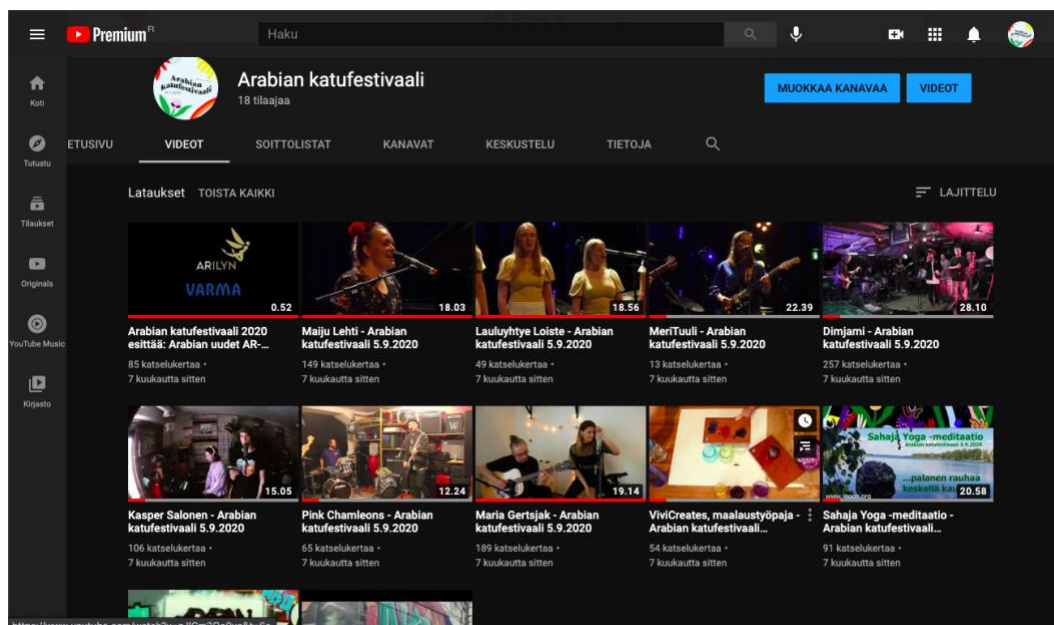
Premium FI
Haku

Koti
Tutustu
Tilaukset
Originals
YouTube Music
Kirjasto

Arabian katufestivaali
Arabian katufestivaali
18 tilaajaa

MUOKKAA KANAVAA
VIDEOT

ETUSIVU
VIDEOT
SOITTOLISTAT
KANAVAT
KESKUSTELU
TIETOJA

Lataukset
TOISTA KAIKKI
LAJITTELU

ARILYN
VARMA
0.52
Arabian katufestivaali 2020 esittää: Arabian uudet AR-...
85 katselukertaa •
7 kuukautta sitten

18.03
Maiju Lehti - Arabian katufestivaali 5.9.2020
149 katselukertaa •
7 kuukautta sitten

18.56
Lauluyhtye Loiste - Arabian katufestivaali 5.9.2020
49 katselukertaa •
7 kuukautta sitten

22.39
MeriTuuli - Arabian katufestivaali 5.9.2020
13 katselukertaa •
7 kuukautta sitten

28.10
Dimjami - Arabian katufestivaali 5.9.2020
257 katselukertaa •
7 kuukautta sitten

15.05
Kasper Salonen - Arabian katufestivaali 5.9.2020
106 katselukertaa •
7 kuukautta sitten

12.24
Pink Chamleons - Arabian katufestivaali 5.9.2020
65 katselukertaa •
7 kuukautta sitten

19.14
Maria Gertsjak - Arabian katufestivaali 5.9.2020
189 katselukertaa •
7 kuukautta sitten

ViviCreates, maalaustyöpaja - Arabian katufestivaali...
54 katselukertaa •
7 kuukautta sitten

Sahaja Yoga -meditaatio
Arabian katufestivaali 5.9.2020
...palanen rauhaa keskellä kai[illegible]
20.58
Sahaja Yoga -meditaatio - Arabian katufestivaali...
91 katselukertaa •
7 kuukautta sitten

https://www.youtube.com/watch?v=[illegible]